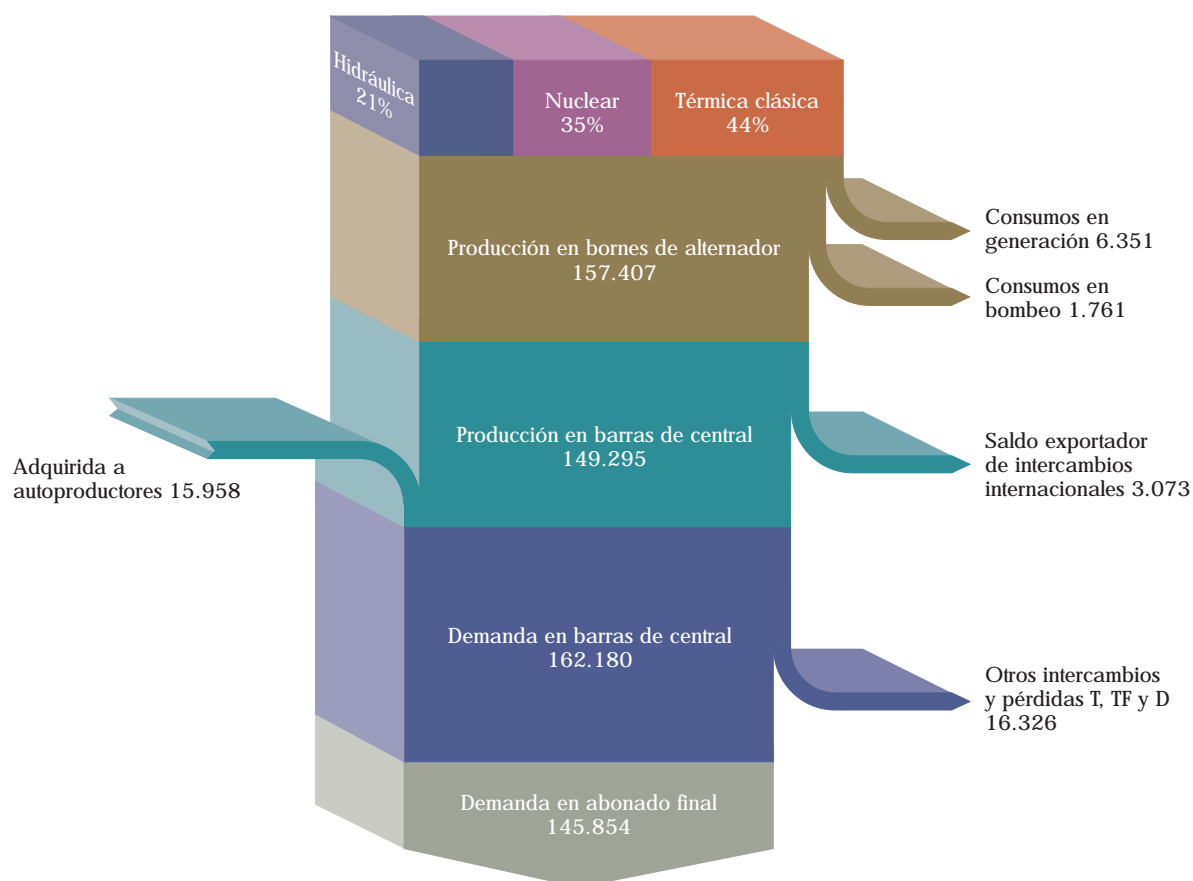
Hidráulica 21%

Nuclear 35%

Térmica clásica 44%

Producción en bornes de alternador 157.407

Consumos en generación 6.351

Consumos en bombeo 1.761

Producción en barras de central 149.295

Adquirida a autoproductores 15.958

Saldo exportador de intercambios internacionales 3.073

Demanda en barras de central 162.180

Otros intercambios y pérdidas T, TF y D 16.326

Demanda en abonado final 145.854